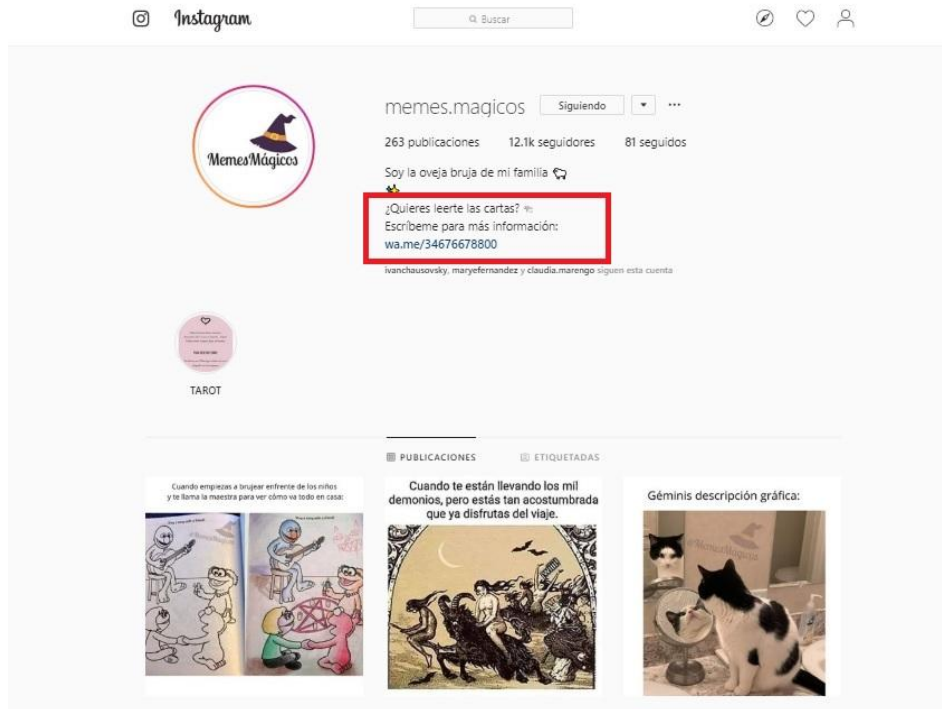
Instagram

Buscar

MemesMágicos

memes.magicos Siguiendo

263 publicaciones 12.1k seguidores 81 seguidos

Soy la oveja bruja de mi familia

¿Quieres leerte las cartas?
Escríbeme para más información:
wa.me/34676678800

ivanchausovsky, maryefernandez y claudia.marengo siguen esta cuenta

TAROT

PUBLICACIONES ETIQUETADAS

Cuando empiezas a brujear enfrente de los niños y te llama la maestra para ver cómo va todo en casa:

Cuando te están llevando los mil demonios, pero estás tan acostumbrada que ya disfrutas del viaje.

Géminis descripción gráfica: